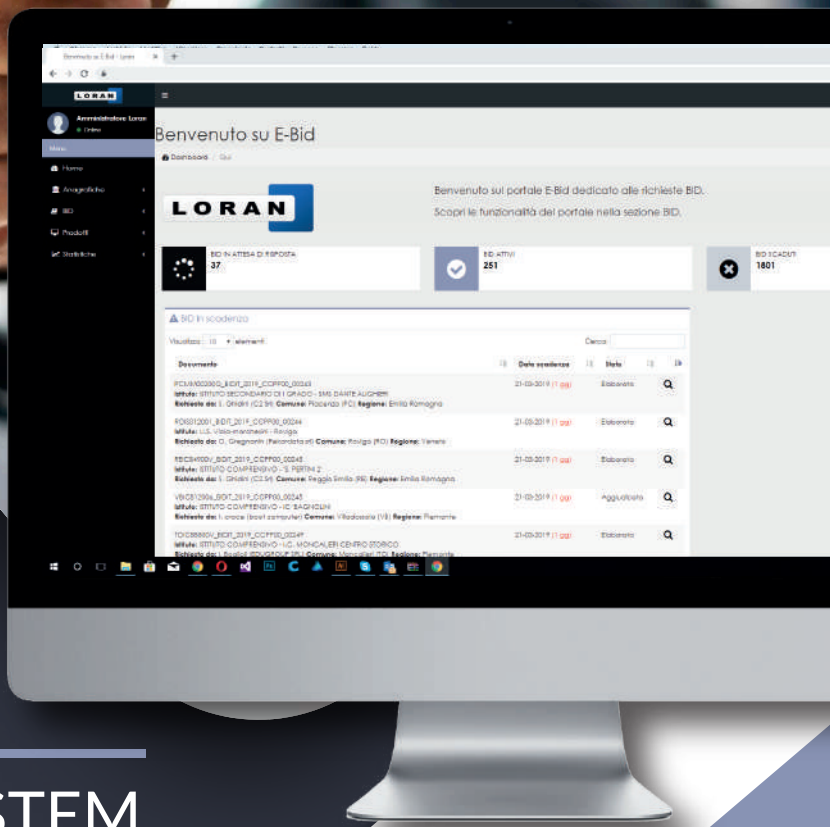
Benvenuto su E-Bid - Loran

LORAN

Amministratore Loran
● Online

Menu
Home
Anagrafiche
BID
Prodotti
Statistiche

Benvenuto su E-Bid

Dashboard / Qui

LORAN

Benvenuto sul portale E-Bid dedicato alle richieste BID.

Scopri le funzionalità del portale nella sezione BID.

BID IN ATTESA DI RISPOSTA
37

BID ATTIVI
251

BID SCADUTI
1801

BID in scadenza

Visualizza 10 elementi

Cerca:

| Documento | Data scadenza | Stato | |
|---|---|---|---|
| PCMM002000_BIDIT_2019_COPP00_00243 Istituto: ISTITUTO SECONDARIO DI I GRADO - SMS DANTE ALIGHIERI Richiesto da: L. Ghidini (C2 Srl) Comune: Piacenza (PC) Regione: Emilia Romagna | 21-03-2019 (1 gg) | Elaborato | |
| ROIS012001_BIDIT_2019_COPP00_00244 Istituto: I.I.S. Viola-Marchesini - Rovigo Richiesto da: O. Gregnanin (Rekordata srl) Comune: Rovigo (RO) Regione: Veneto | 21-03-2019 (1 gg) | Elaborato | |
| REIC84900V_BIDIT_2019_COPP00_00245 Istituto: ISTITUTO COMPRENSIVO - "S. PERTINI 2" Richiesto da: L. Ghidini (C2 Srl) Comune: Reggio Emilia (RE) Regione: Emilia Romagna | 21-03-2019 (1 gg) | Elaborato | |
| VBIC81200G_BIDIT_2019_COPP00_00245 Istituto: ISTITUTO COMPRENSIVO - IC "BAGNOLINI Richiesto da: L. croce (best computer) Comune: Villadossola (VB) Regione: Piemonte | 21-03-2019 (1 gg) | Aggiudicato | |
| TOIC88800V_BIDIT_2019_COPP00_00249 Istituto: ISTITUTO COMPRENSIVO - I.C. MONCALIERI CENTRO STORICO Richiesto da: L. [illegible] Comune: Moncalieri (TO) Regione: Piemonte | 21-03-2019 (1 gg) | Elaborato | |

STEM